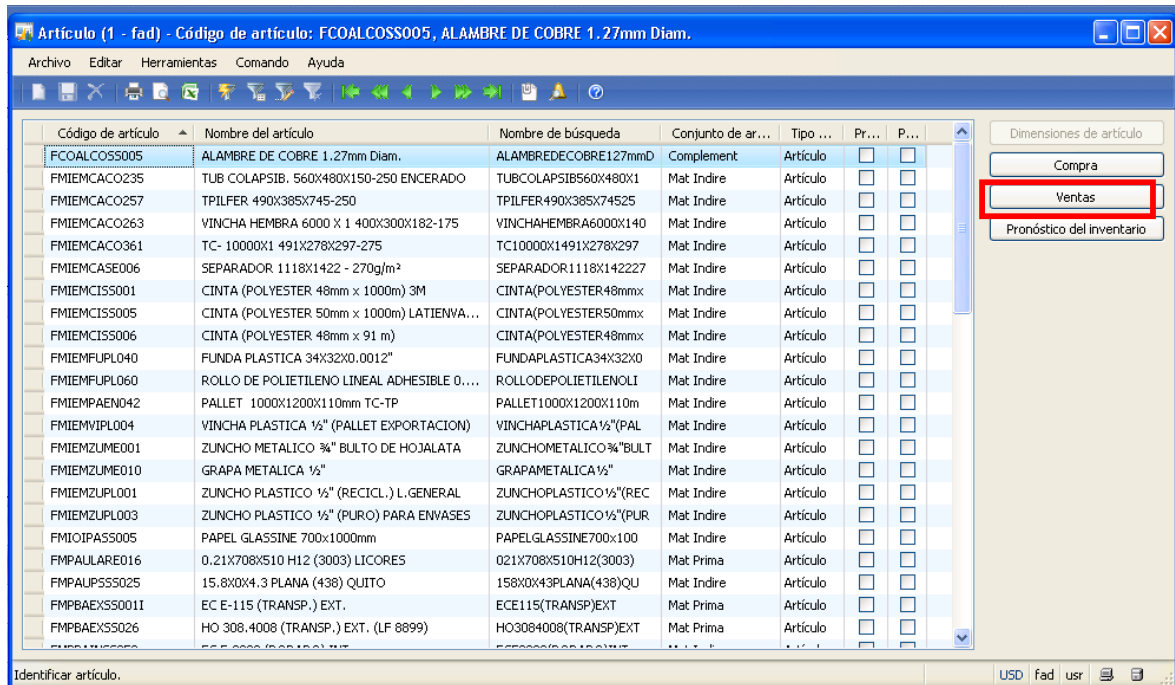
Artículo (1 - fad) - Código de artículo: FCOALCOSS005, ALAMBRE DE COBRE 1.27mm Diam.

Archivo Editar Herramientas Comando Ayuda

| Código de artículo | Nombre del artículo | Nombre de búsqueda | Conjunto de ar... | Tipo ... | Pr... | P... |
|---|---|---|---|---|---|---|
| FCOALCOSS005 | ALAMBRE DE COBRE 1.27mm Diam. | ALAMBREDECOBRE127mmD | Complement | Artículo | | |
| FMIEMCACO235 | TUB COLAPSIB. 560X480X150-250 ENCERADO | TUBCOLAPSIB560X480X1 | Mat Indire | Artículo | | |
| FMIEMCACO257 | TPILFER 490X385X745-250 | TPILFER490X385X74525 | Mat Indire | Artículo | | |
| FMIEMCACO263 | VINCHA HEMBRA 6000 X 1 400X300X182-175 | VINCHAHEMBRA6000X140 | Mat Indire | Artículo | | |
| FMIEMCACO361 | TC- 10000X1 491X278X297-275 | TC10000X1491X278X297 | Mat Indire | Artículo | | |
| FMIEMCASE006 | SEPARADOR 1118X1422 - 270g/m² | SEPARADOR1118X142227 | Mat Indire | Artículo | | |
| FMIEMCISS001 | CINTA (POLYESTER 48mm x 1000m) 3M | CINTA(POLYESTER48mmx | Mat Indire | Artículo | | |
| FMIEMCISS005 | CINTA (POLYESTER 50mm x 1000m) LATIENVA... | CINTA(POLYESTER50mmx | Mat Indire | Artículo | | |
| FMIEMCISS006 | CINTA (POLYESTER 48mm x 91 m) | CINTA(POLYESTER48mmx | Mat Indire | Artículo | | |
| FMIEMFUPL040 | FUNDA PLASTICA 34X32X0.0012" | FUNDAPLASTICA34X32X0 | Mat Indire | Artículo | | |
| FMIEMFUPL060 | ROLLO DE POLIETILENO LINEAL ADHESIBLE 0.... | ROLLODEPOLIETILENOLI | Mat Indire | Artículo | | |
| FMIEMPAEN042 | PALLET 1000X1200X110mm TC-TP | PALLET1000X1200X110m | Mat Indire | Artículo | | |
| FMIEMVIPL004 | VINCHA PLASTICA ½" (PALLET EXPORTACION) | VINCHAPLASTICA½"(PAL | Mat Indire | Artículo | | |
| FMIEMZUME001 | ZUNCHO METALICO ¾" BULTO DE HOJALATA | ZUNCHOMETALICO¾"BULT | Mat Indire | Artículo | | |
| FMIEMZUME010 | GRAPA METALICA ½" | GRAPAMETALICA½" | Mat Indire | Artículo | | |
| FMIEMZUPL001 | ZUNCHO PLASTICO ½" (RECICL.) L.GENERAL | ZUNCHOPLASTICO½"(REC | Mat Indire | Artículo | | |
| FMIEMZUPL003 | ZUNCHO PLASTICO ½" (PURO) PARA ENVASES | ZUNCHOPLASTICO½"(PUR | Mat Indire | Artículo | | |
| FMIOIPASS005 | PAPEL GLASSINE 700x1000mm | PAPELGLASSINE700x100 | Mat Indire | Artículo | | |
| FMPAULARE016 | 0.21X708X510 H12 (3003) LICORES | 021X708X510H12(3003) | Mat Prima | Artículo | | |
| FMPAUPSS025 | 15.8X0X4.3 PLANA (438) QUITO | 158X0X43PLANA(438)QU | Mat Prima | Artículo | | |
| FMPBAEXSS001I | EC E-115 (TRANSP.) EXT. | ECE115(TRANSP)EXT | Mat Prima | Artículo | | |
| FMPBAEXSS026 | HO 308.4008 (TRANSP.) EXT. (LF 8899) | HO3084008(TRANSP)EXT | Mat Prima | Artículo | | |

Dimensiones de artículo
Compra
Ventas
Pronóstico del inventario

Identificar artículo.
USD fad usr